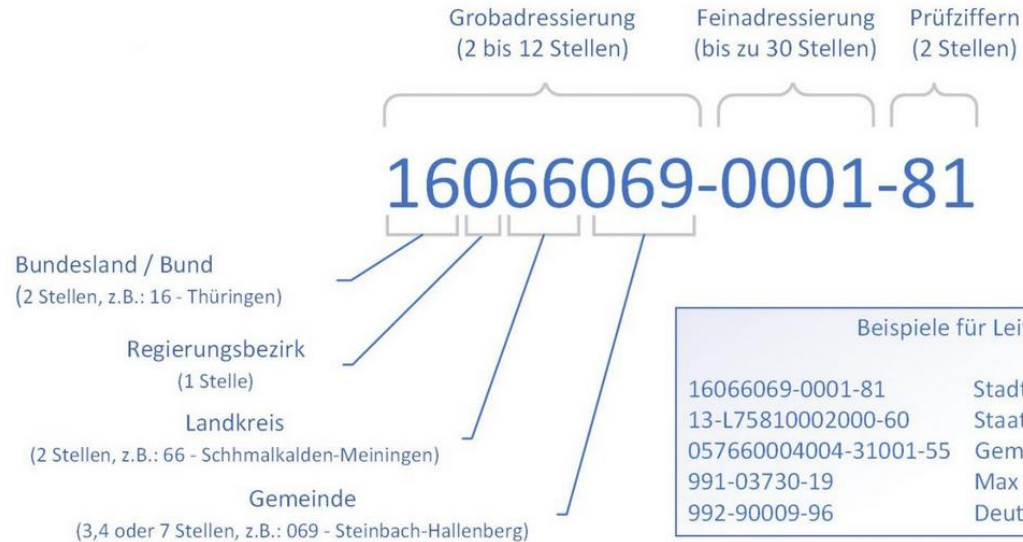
Grobadressierung (2 bis 12 Stellen)

Feinadressierung (bis zu 30 Stellen)

Prüfziffern (2 Stellen)

16066069-0001-81

Bundesland / Bund
(2 Stellen, z.B.: 16 - Thüringen)

Regierungsbezirk
(1 Stelle)

Landkreis
(2 Stellen, z.B.: 66 - Schhmalkalden-Meiningen)

Gemeinde
(3,4 oder 7 Stellen, z.B.: 069 - Steinbach-Hallenberg)

Beispiele für Lei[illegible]

| | |
|---|---|
| 16066069-0001-81 | Stad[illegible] |
| 13-L75810002000-60 | Staa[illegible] |
| 057660004004-31001-55 | Gem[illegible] |
| 991-03730-19 | Max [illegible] |
| 992-90009-96 | Deut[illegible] |